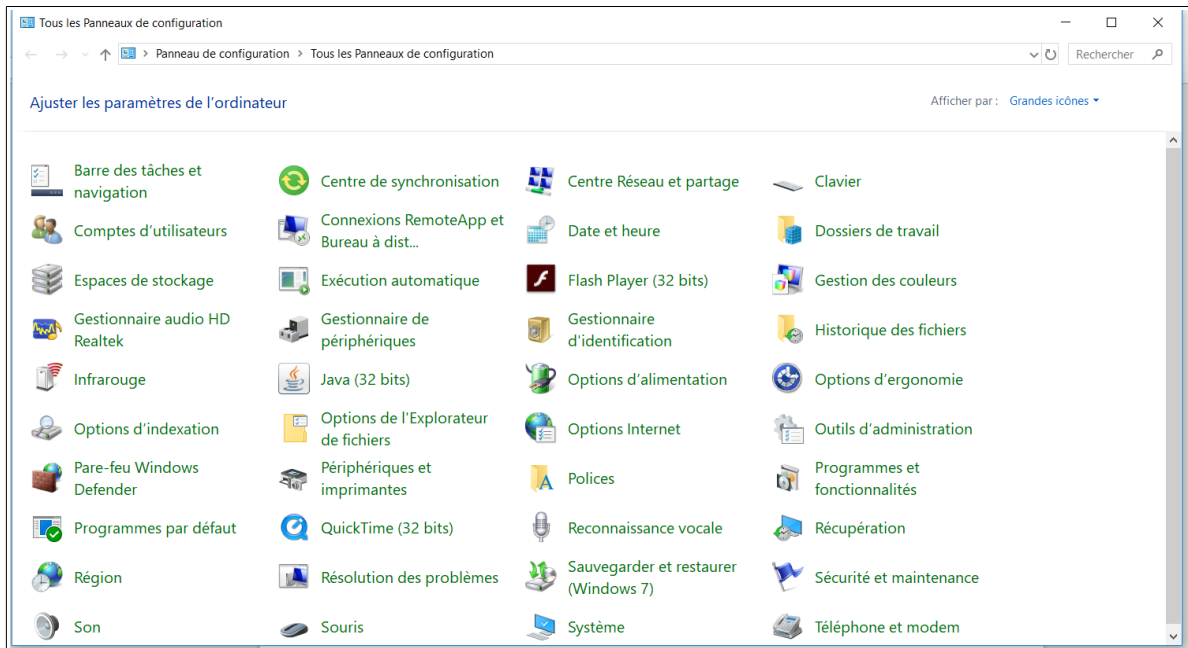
Tous les Panneaux de configuration

Panneau de configuration › Tous les Panneaux de configuration

Rechercher

Ajuster les paramètres de l'ordinateur

Afficher par : Grandes icônes

Barre des tâches et navigation

Centre de synchronisation

Centre Réseau et partage

Clavier

Comptes d'utilisateurs

Connexions RemoteApp et Bureau à dist...

Date et heure

Dossiers de travail

Espaces de stockage

Exécution automatique

Flash Player (32 bits)

Gestion des couleurs

Gestionnaire audio HD Realtek

Gestionnaire de périphériques

Gestionnaire d'identification

Historique des fichiers

Infrarouge

Java (32 bits)

Options d'alimentation

Options d'ergonomie

Options d'indexation

Options de l'Explorateur de fichiers

Options Internet

Outils d'administration

Pare-feu Windows Defender

Périphériques et imprimantes

Polices

Programmes et fonctionnalités

Programmes par défaut

QuickTime (32 bits)

Reconnaissance vocale

Récupération

Région

Résolution des problèmes

Sauvegarder et restaurer (Windows 7)

Sécurité et maintenance

Son

Souris

Système

Téléphone et modem